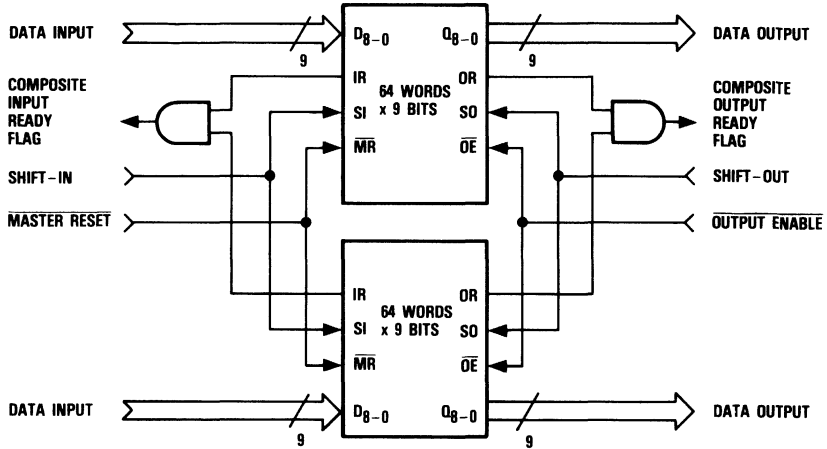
DATA INPUT
9
$D_{8-0}$
$Q_{8-0}$
9
DATA OUTPUT

COMPOSITE INPUT READY FLAG
IR
SI
$\overline{MR}$
64 WORDS x 9 BITS
OR
SO
$\overline{OE}$
COMPOSITE OUTPUT READY FLAG

SHIFT-IN
SHIFT-OUT
$\overline{\text{MASTER RESET}}$
$\overline{\text{OUTPUT ENABLE}}$

IR
SI
$\overline{MR}$
64 WORDS x 9 BITS
OR
SO
$\overline{OE}$

DATA INPUT
$D_{8-0}$
$Q_{8-0}$
DATA OUTPUT
9
9